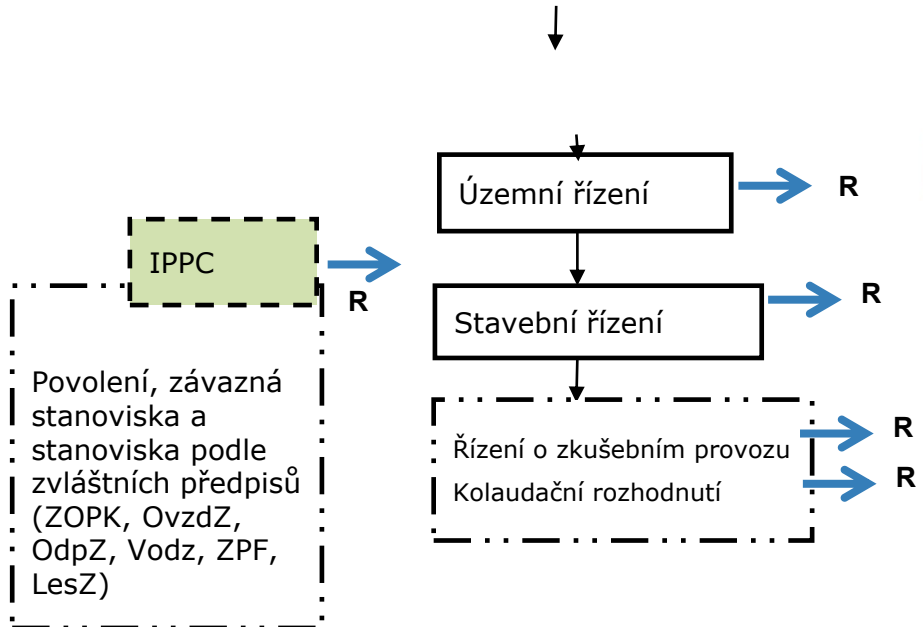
Územní řízení

R

IPPC

R

Stavební řízení

R

Povolení, závazná stanoviska a stanoviska podle zvláštních předpisů (ZOPK, OvzdZ, OdpZ, Vodz, ZPF, LesZ)

Řízení o zkušebním provozu

R

Kolaudační rozhodnutí

R